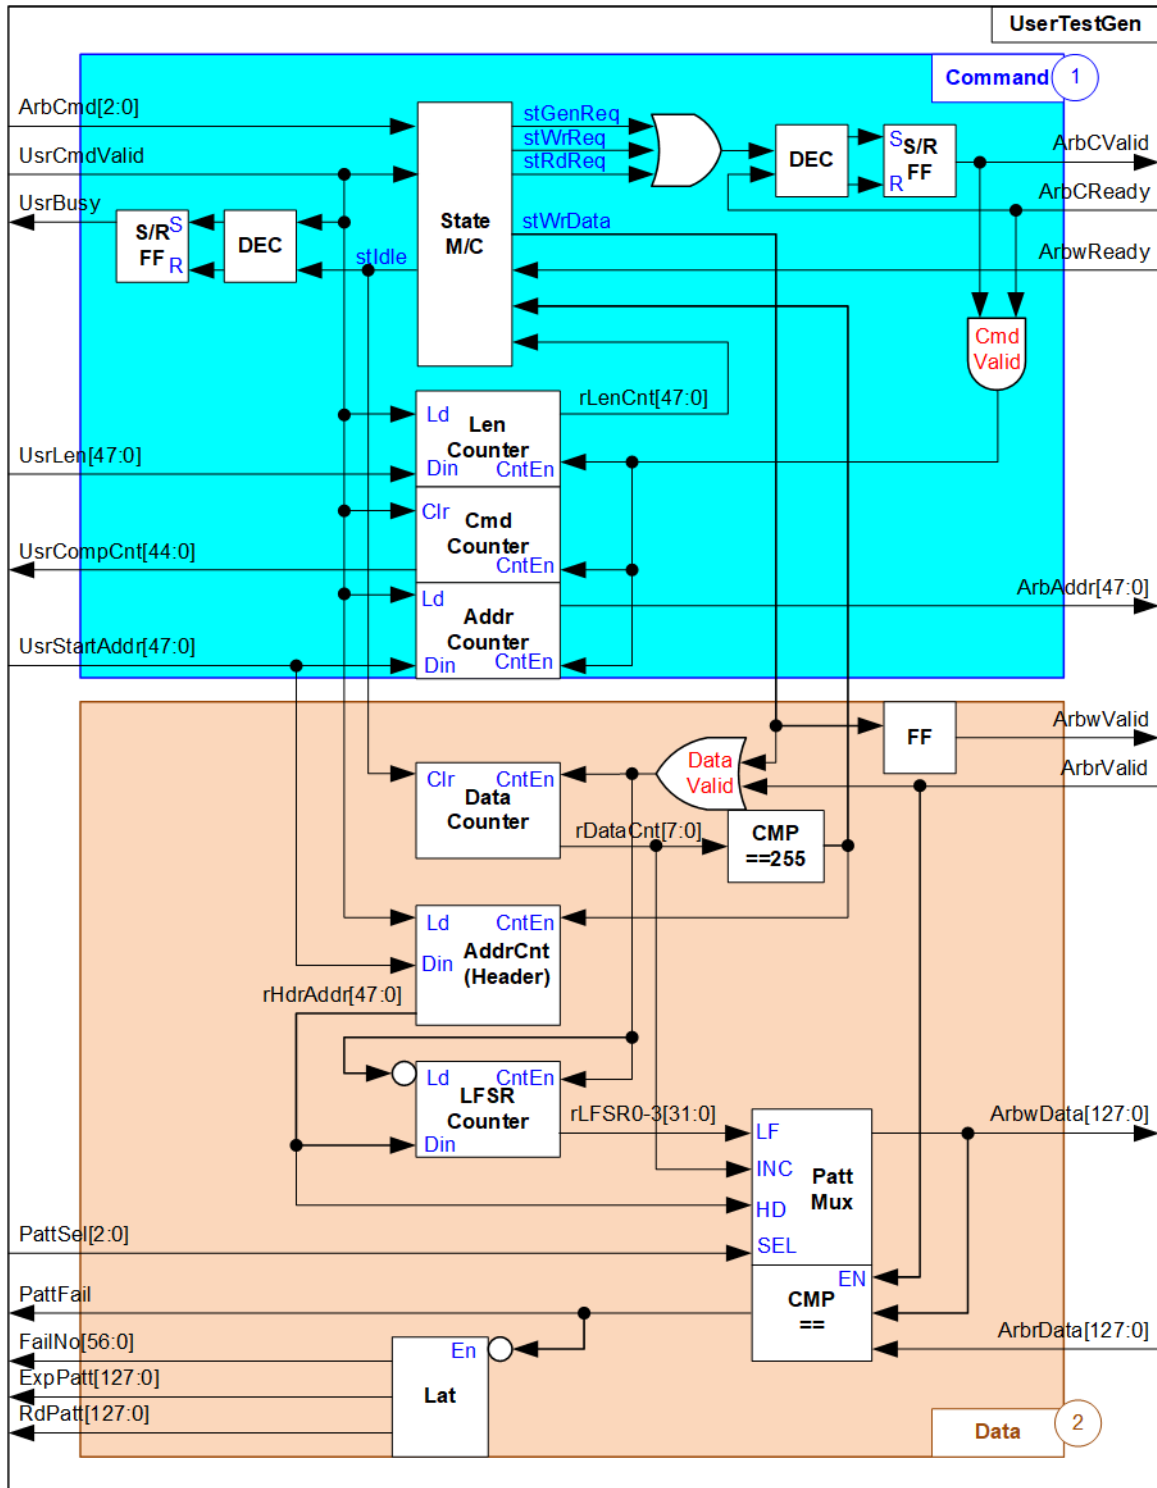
UserTestGen

Command 1

ArbCmd[2:0]
UsrCmdValid
UsrBusy

stGenReq
stWrReq
stRdReq

DEC

S S/R
R FF

ArbCValid
ArbCReady

S/R S
FF R

DEC

State
M/C

stWrData
stIdle

ArbwReady

Cmd
Valid

Ld
Len
Counter
Din CntEn

rLenCnt[47:0]

UsrLen[47:0]

Clr
Cmd
Counter
CntEn

UsrCompCnt[44:0]

Ld
Addr
Counter
Din CntEn

ArbAddr[47:0]

UsrStartAddr[47:0]

FF

ArbwValid
ArbrValid

Data
Valid

Clr CntEn
Data
Counter

rDataCnt[7:0]

CMP
==255

Ld CntEn
AddrCnt
Din (Header)

rHdrAddr[47:0]

Ld CntEn
LFSR
Counter
Din

rLFSR0-3[31:0]

LF
INC
HD
SEL
Patt
Mux

ArbwData[127:0]

PattSel[2:0]

PattFail

EN
CMP
==

FailNo[56:0]
ExpPatt[127:0]
RdPatt[127:0]

En
Lat

ArbrData[127:0]

Data 2